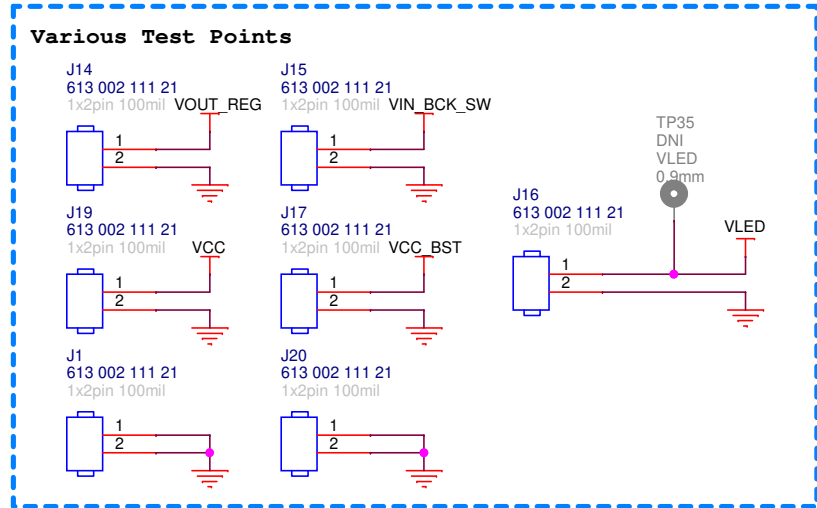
Various Test Points

J14
613 002 111 21
1x2pin 100mil
VOUT_REG
1
2

J15
613 002 111 21
1x2pin 100mil
VIN_BCK_SW
1
2

TP35
DNI
VLED
0.9mm

J16
613 002 111 21
1x2pin 100mil
VLED
1
2

J19
613 002 111 21
1x2pin 100mil
VCC
1
2

J17
613 002 111 21
1x2pin 100mil
VCC_BST
1
2

J1
613 002 111 21
1x2pin 100mil
1
2

J20
613 002 111 21
1x2pin 100mil
1
2